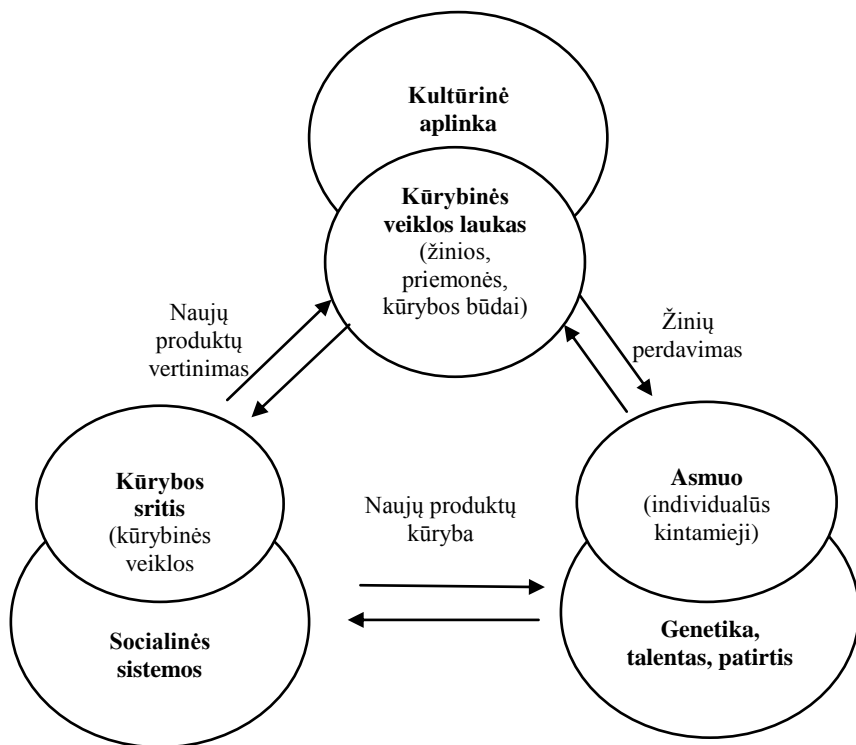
Kultūrinė aplinka

Kūrybinės veiklos laukas (žinios, priemonės, kūrybos būdai)

Naujų produktų vertinimas

Žinių perdavimas

Kūrybos sritis (kūrybinės veiklos

Socialinės sistemos

Naujų produktų kūryba

Asmuo (individualūs kintamieji)

Genetika, talentas, patirtis